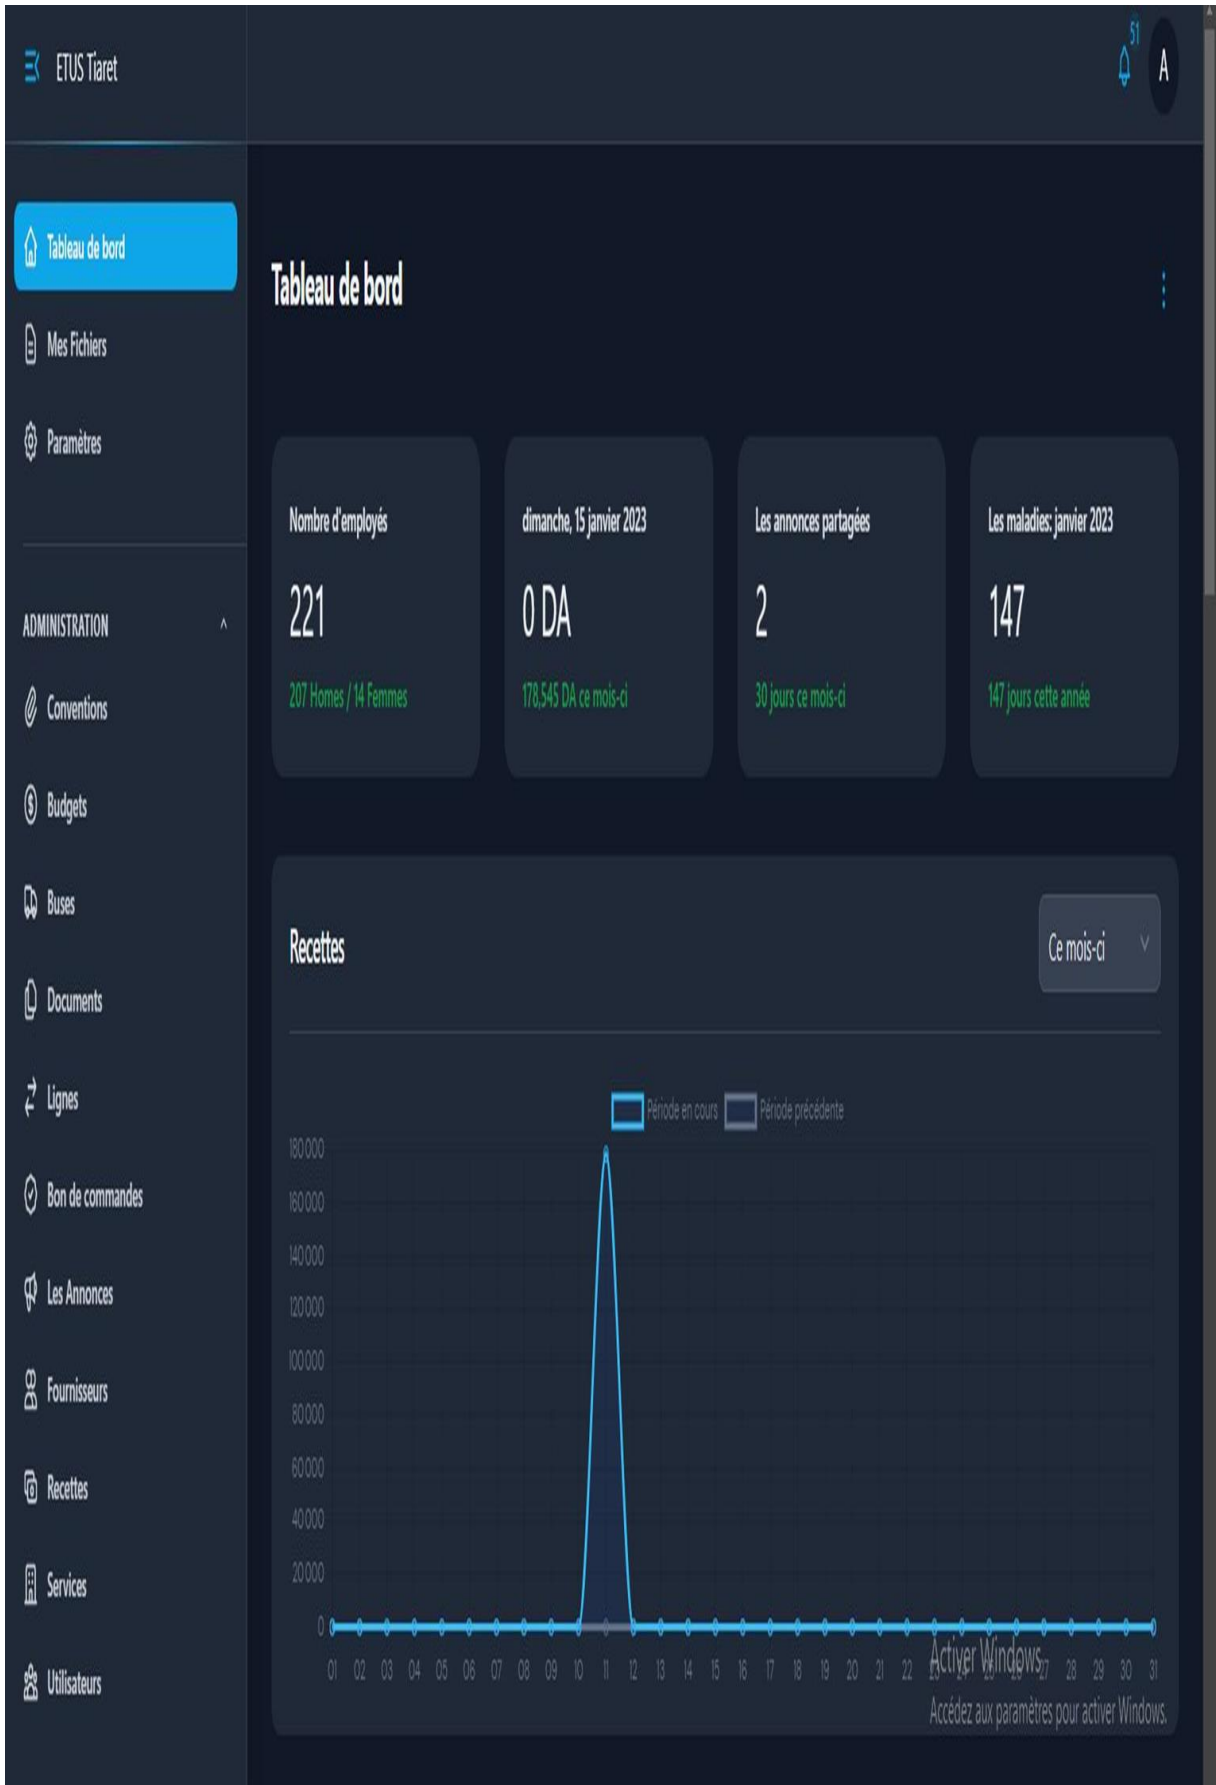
ETUS Tiaret

51

A

Tableau de bord

Mes Fichiers

Paramètres

ADMINISTRATION

Conventions

Budgets

Buses

Documents

Lignes

Bon de commandes

Les Annonces

Fournisseurs

Recettes

Services

Utilisateurs

Tableau de bord

Nombre d'employés

221

207 Homes / 14 Femmes

dimanche, 15 janvier 2023

0 DA

178,545 DA ce mois-ci

Les annonces partagées

2

30 jours ce mois-ci

Les maladies: janvier 2023

147

147 jours cette année

Recettes

Ce mois-ci

Période en cours Période précédente

180000
160000
140000
120000
100000
80000
60000
40000
20000
0

01 02 03 04 05 06 07 08 09 10 11 12 13 14 15 16 17 18 19 20 21 22 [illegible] 28 29 30 31

Activer Windows
Accédez aux paramètres pour activer Windows.